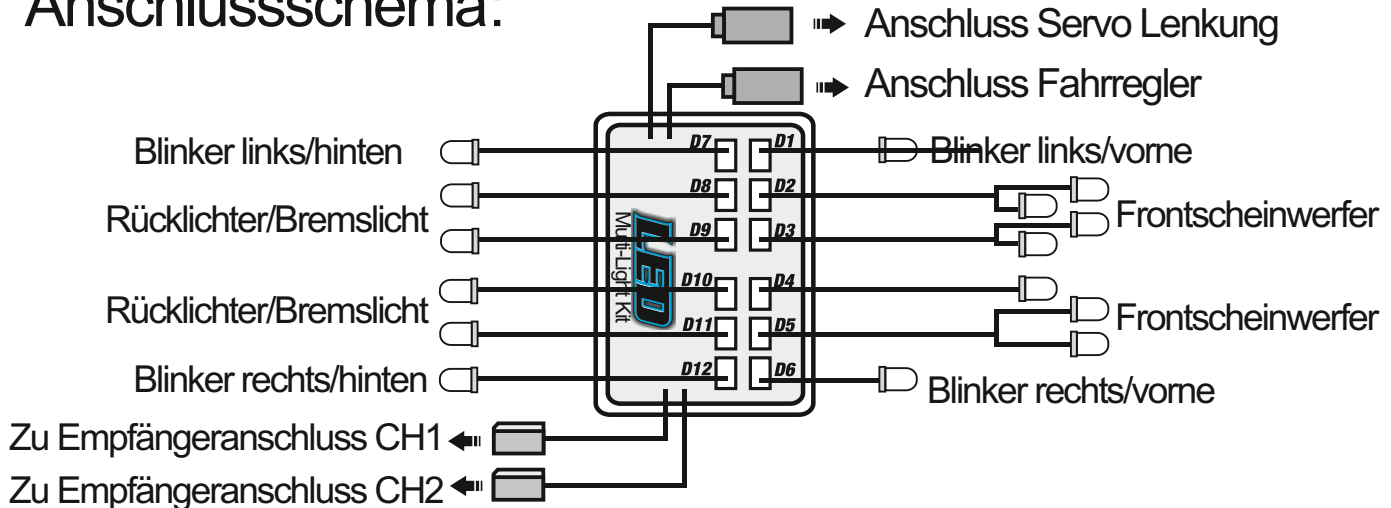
Anschlussschema:

Anschluss Servo Lenkung

Anschluss Fahrregler

Blinker links/hinten

Rücklichter/Bremslicht

Rücklichter/Bremslicht

Blinker rechts/hinten

D7 D1
D8 D2
D9 D3
D10 D4
D11 D5
D12 D6

LED
Multi-Light Kit

Blinker links/vorne

Frontscheinwerfer

Frontscheinwerfer

Blinker rechts/vorne

Zu Empfängeranschluss CH1

Zu Empfängeranschluss CH2